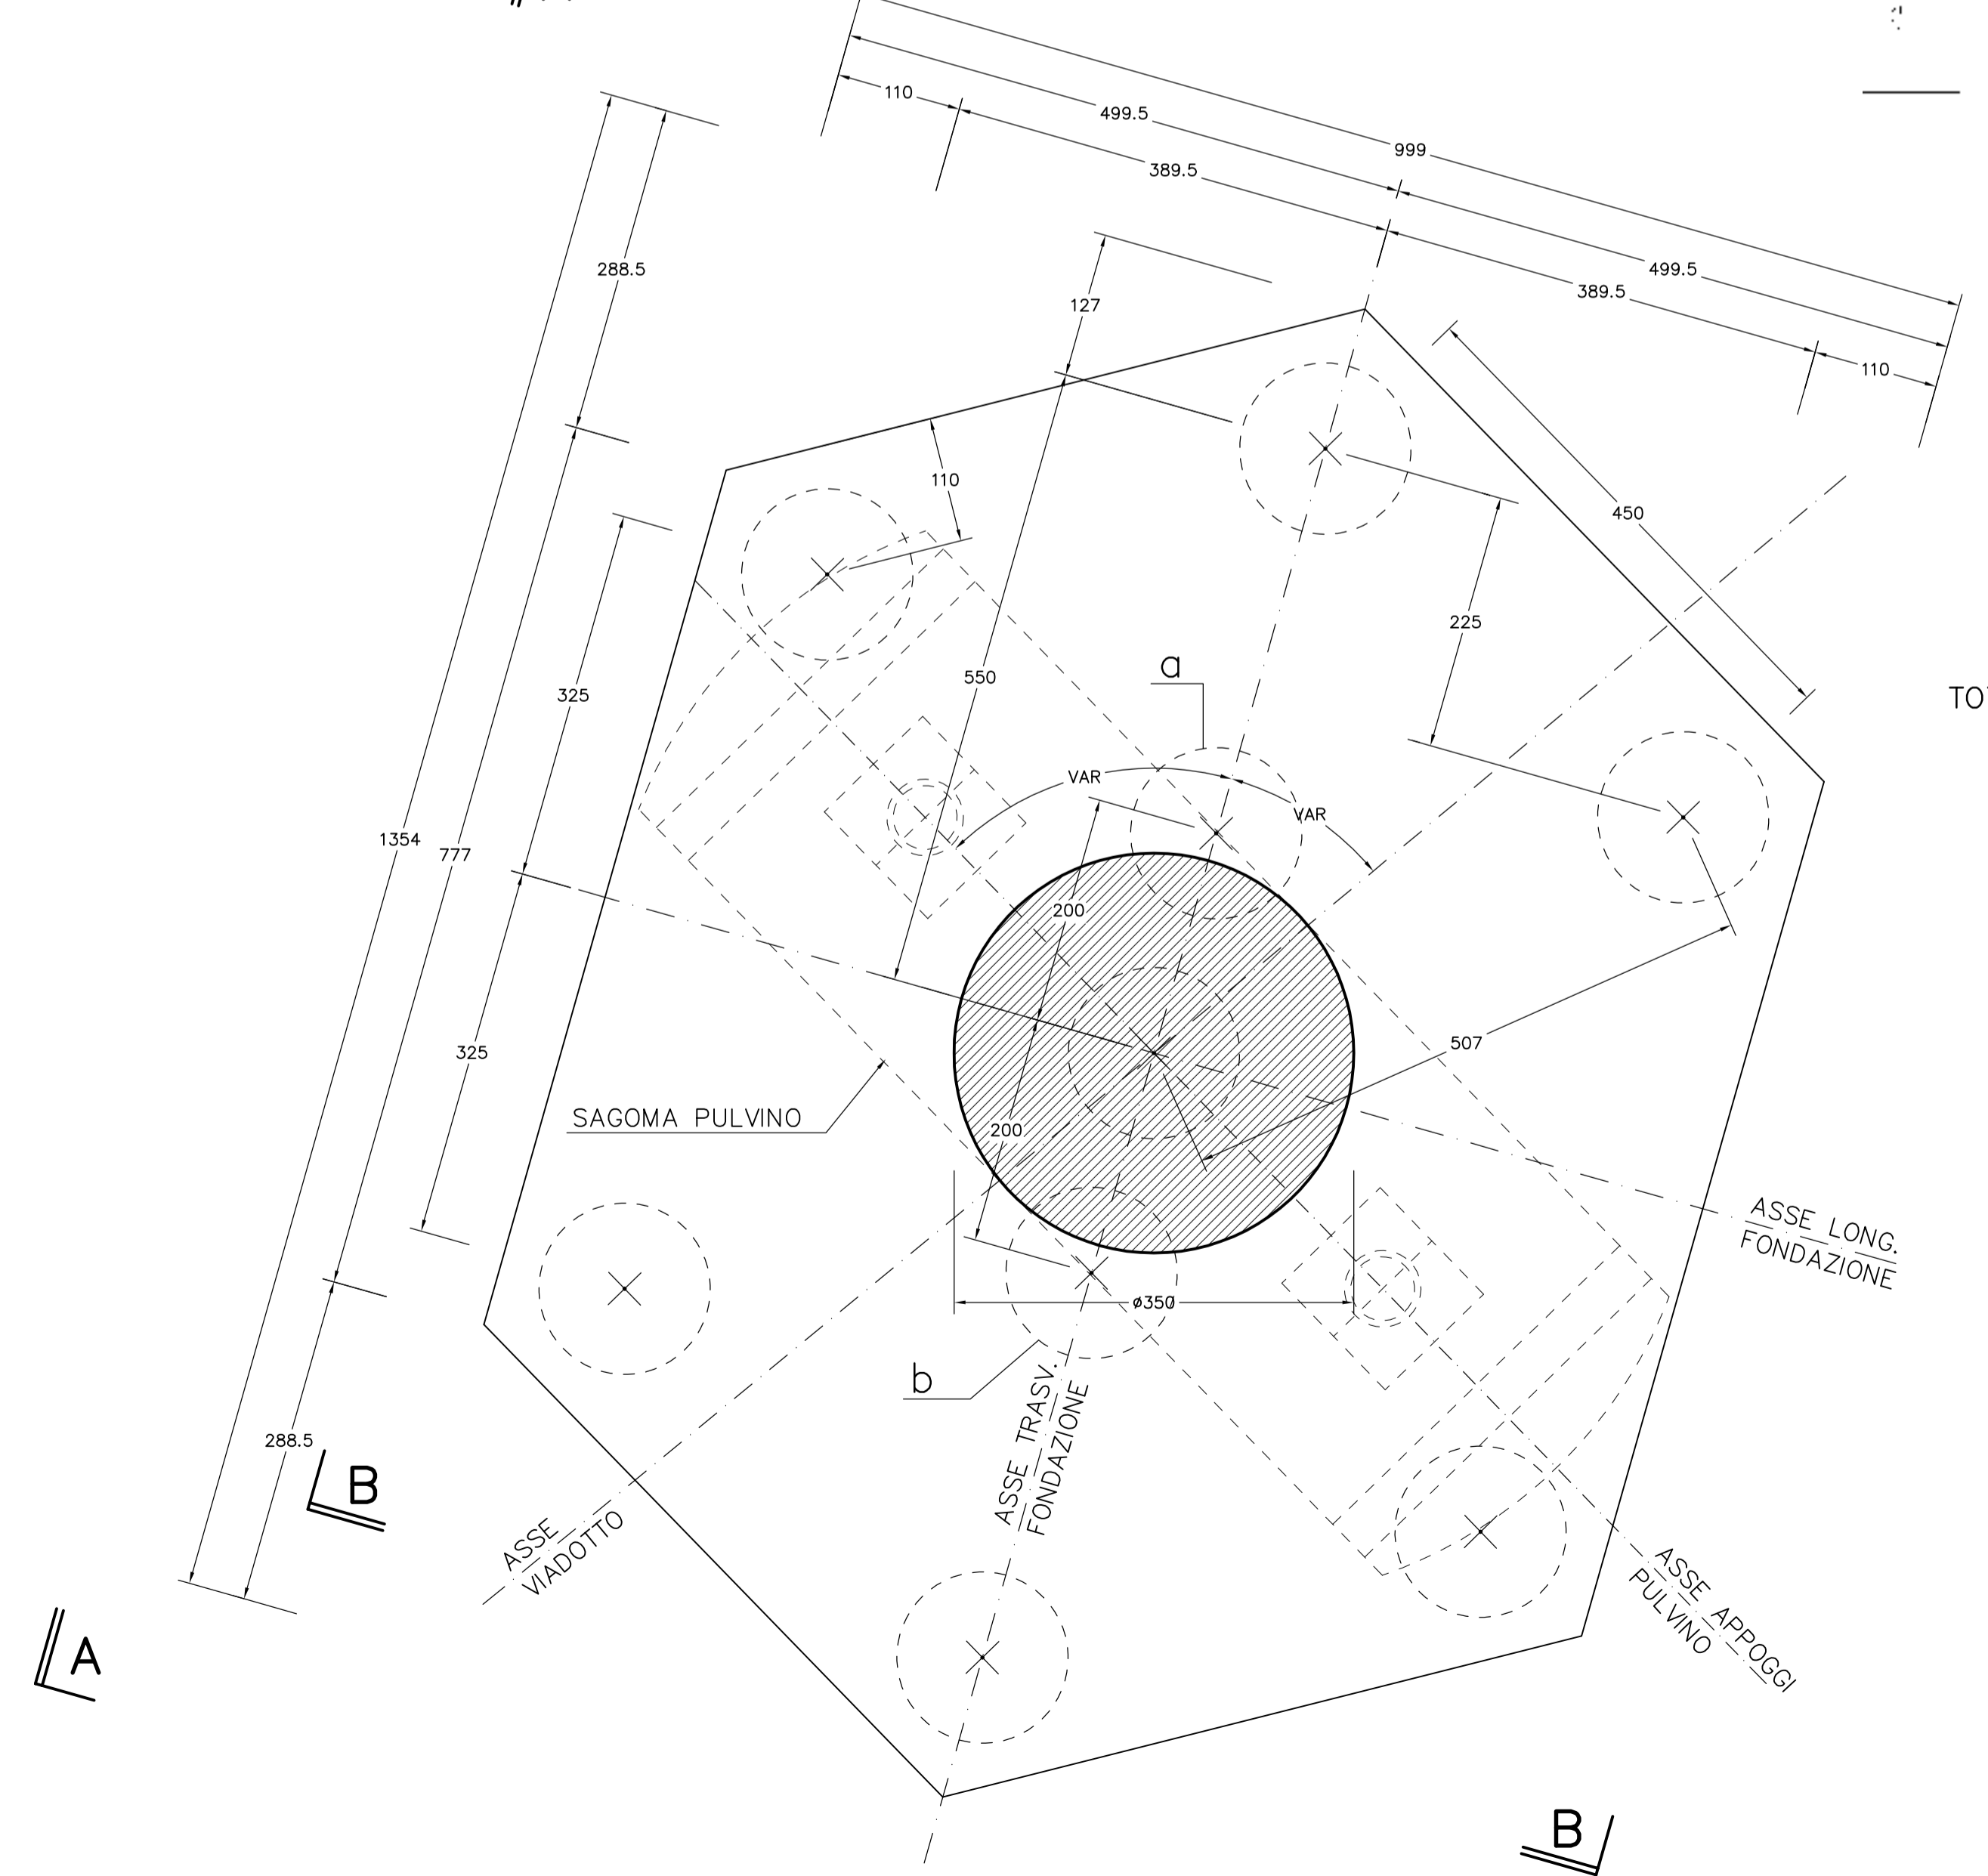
110
499.5
999
389.5
499.5
389.5
110
288.5
127
450
110
225
550
325
a
TO
VAR
VAR
1354
777
200
507
325
SAGOMA PULVINO
200
ASSE LONG.
FONDAZIONE
ø350
b
288.5
B
ASSE TRASV.
FONDAZIONE
ASSE
VIADOTTO
ASSE APPOGGI
PULVINO
A
B